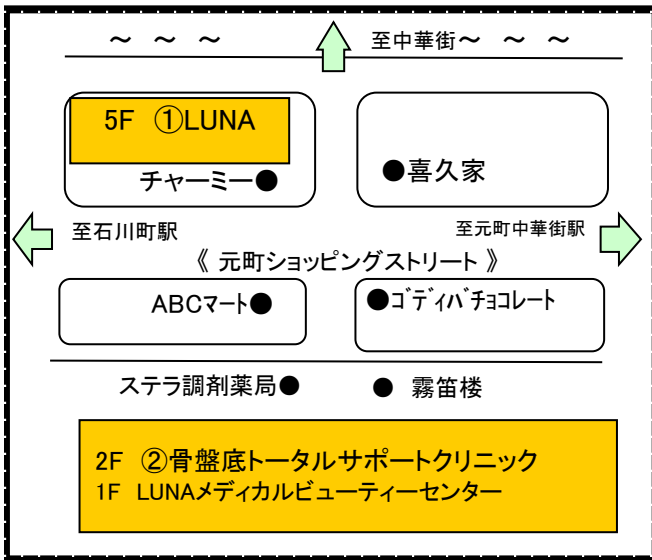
～　～　～　至中華街～　～　～

5F　①LUNA

チャーミー●

●喜久家

至石川町駅

至元町中華街駅

《 元町ショッピングストリート 》

ABCマート●

●ゴディバチョコレート

ステラ調剤薬局●

●　霧笛楼

2F　②骨盤底トータルサポートクリニック
1F　LUNAメディカルビューティーセンター